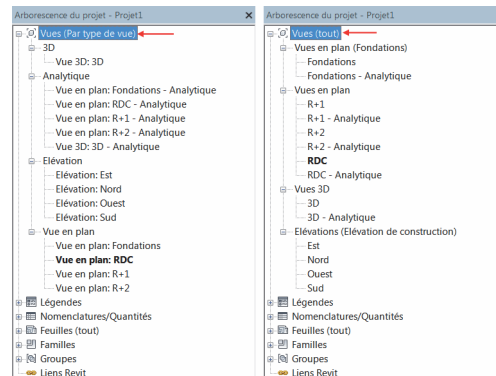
Arborescence du projet - Projet1 ×

Vues (Par type de vue)
3D
Vue 3D: 3D
Analytique
Vue en plan: Fondations - Analytique
Vue en plan: RDC - Analytique
Vue en plan: R+1 - Analytique
Vue en plan: R+2 - Analytique
Vue 3D: 3D - Analytique
Elévation
Elévation: Est
Elévation: Nord
Elévation: Ouest
Elévation: Sud
Vue en plan
Vue en plan: Fondations
Vue en plan: RDC
Vue en plan: R+1
Vue en plan: R+2
Légendes
Nomenclatures/Quantités
Feuilles (tout)
Familles
Groupes
Liens Revit

Arborescence du projet - Projet1

Vues (tout)
Vues en plan (Fondations)
Fondations
Fondations - Analytique
Vues en plan
R+1
R+1 - Analytique
R+2
R+2 - Analytique
RDC
RDC - Analytique
Vues 3D
3D
3D - Analytique
Elévations (Elévation de construction)
Est
Nord
Ouest
Sud
Légendes
Nomenclatures/Quantités
Feuilles (tout)
Familles
Groupes
Liens Revit